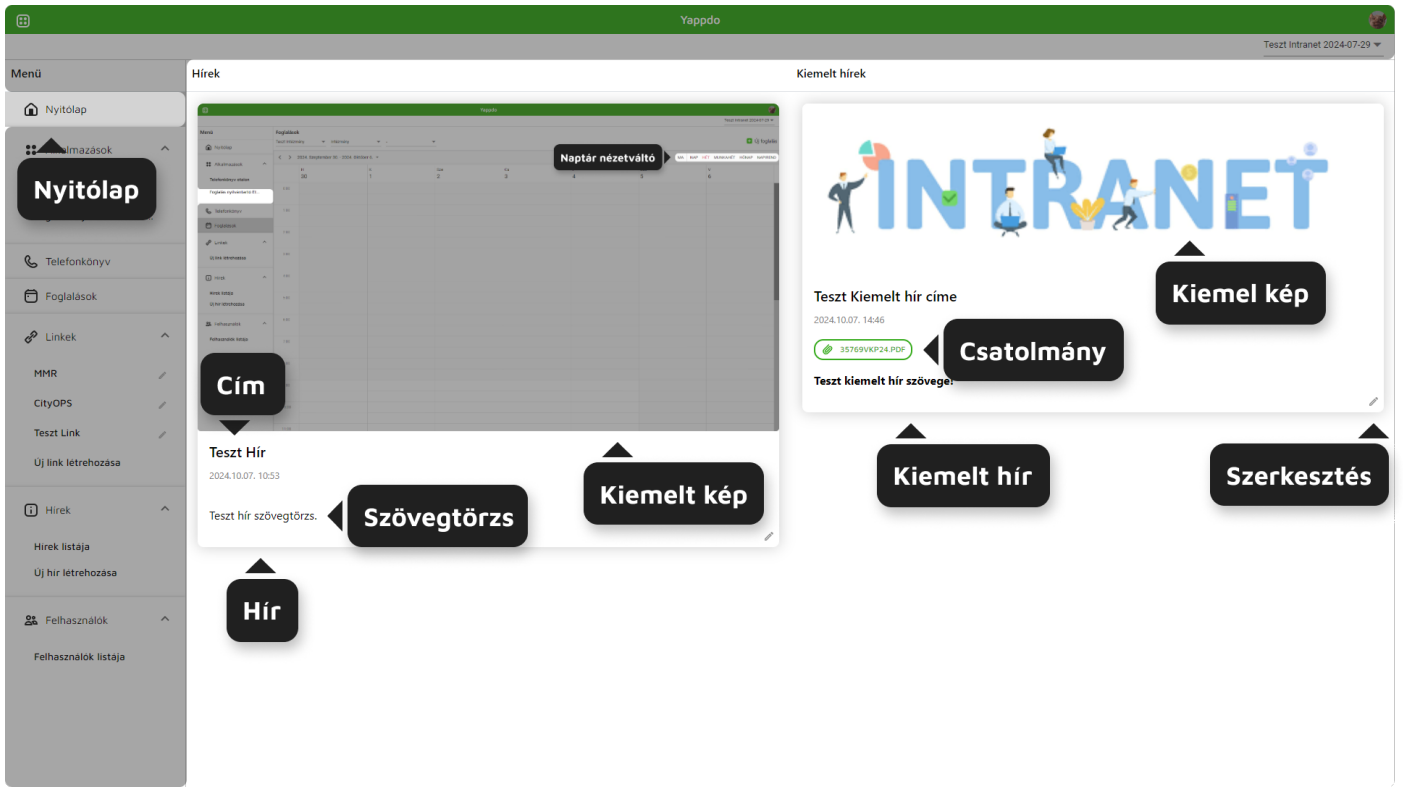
Yappdo

Teszt Intranet 2024-07-29

Menü

Nyitólap

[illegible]lmazások

Nyitólap

Telefonkönyv

Foglalások

Linkek

MMR

CityOPS

Teszt Link

Új link létrehozása

Hírek

Hírek listája

Új hír létrehozása

Felhasználók

Felhasználók listája

Hírek

Naptár nézetváltó

Cím

Teszt Hír

2024.10.07. 10:53

Kiemelt kép

Teszt hír szövegtörzs.

Szövegtörzs

Hír

Kiemelt hírek

INTRANET

Teszt Kiemelt hír címe

2024.10.07. 14:46

Kiemel kép

35769VKP24.PDF

Csatolmány

Teszt kiemelt hír szövege!

Kiemelt hír

Szerkesztés